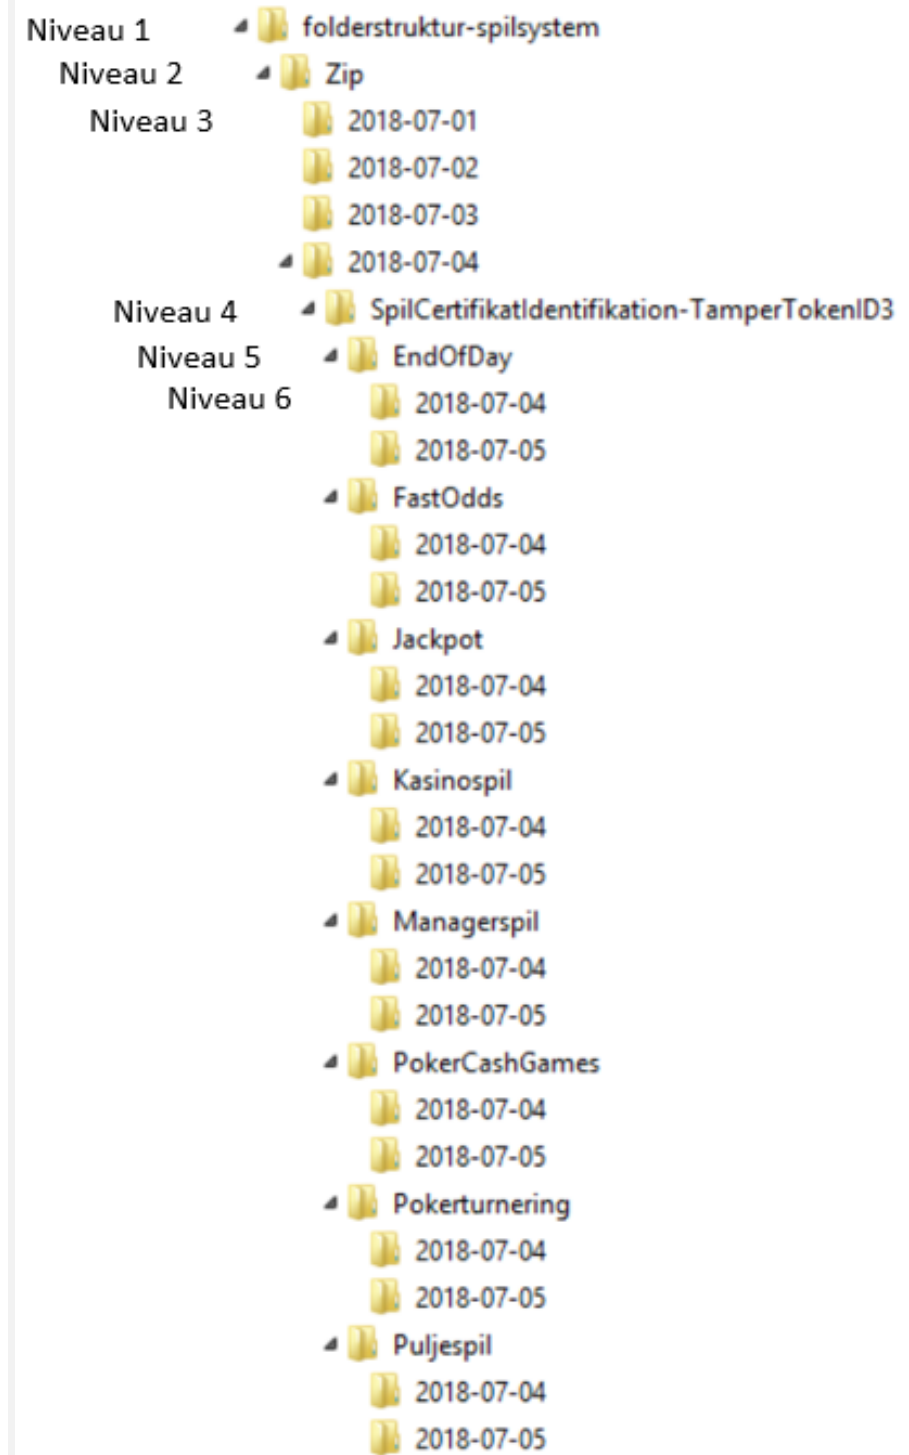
Niveau 1 folderstruktur-spilsystem
Niveau 2 Zip
Niveau 3 2018-07-01
2018-07-02
2018-07-03
2018-07-04
Niveau 4 SpilCertifikatIdentifikation-TamperTokenID3
Niveau 5 EndOfDay
Niveau 6 2018-07-04
2018-07-05
FastOdds
2018-07-04
2018-07-05
Jackpot
2018-07-04
2018-07-05
Kasinospil
2018-07-04
2018-07-05
Managerspil
2018-07-04
2018-07-05
PokerCashGames
2018-07-04
2018-07-05
Pokerturnering
2018-07-04
2018-07-05
Puljespil
2018-07-04
2018-07-05